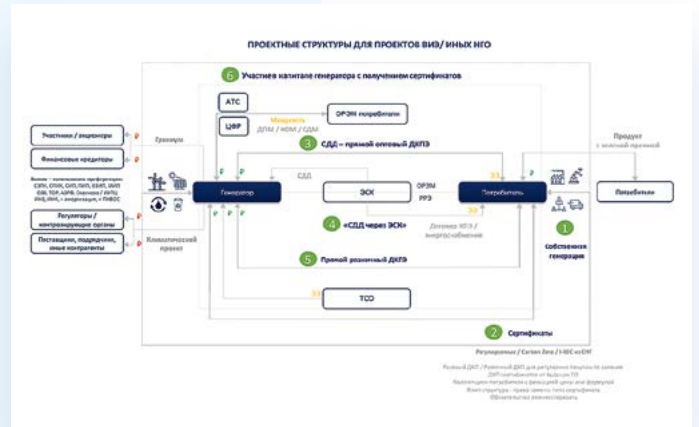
ПРОЕКТНЫЕ СТРУКТУРЫ ДЛЯ ПРОЕКТОВ ВИЭ/ ИНЫХ НГО

6 Участие в капитале генератора с получением сертификатов

АТС

ОРЭМ потребители

ЦФР

Мощность ДПМ / КОМ / СДЫ

3 СДД – прямой оптовый ДКПЭ

Участники / акционеры

Финансовые кредиторы

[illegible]

Регуляторы / контролирующие органы

Поставщики, подрядчики, иные контрагенты

Гранты

Генератор

СДД

ЭСК

ОРЭМ РРЭ

Потребитель

Продукт с зеленой премией

Покупатель

4 «СДД через ЭСК»

Договор КП Э / энергоснабжения

1 Собственная генерация

Климатический проект

5 Прямой розничный ДКПЭ

ТСО

2 Сертификаты

Регулируемые / Carbon Zero / I-REC и СИГ

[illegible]